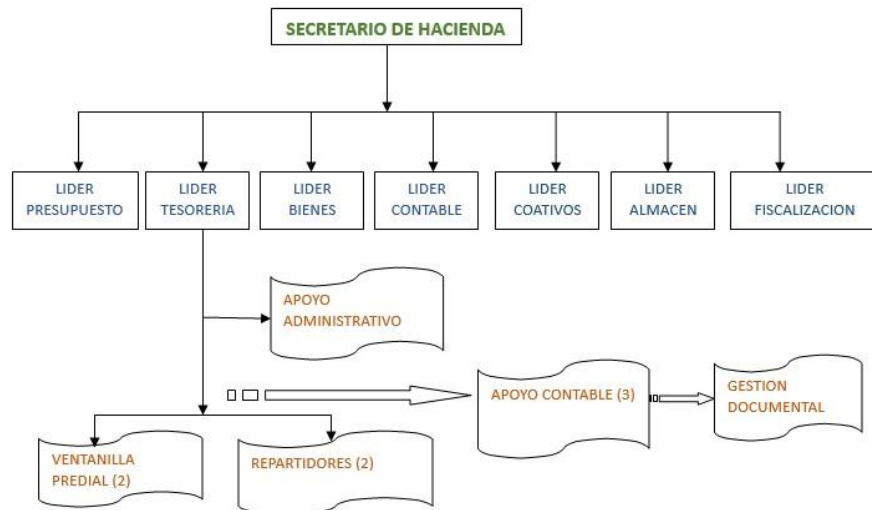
SECRETARIO DE HACIENDA

LIDER PRESUPUESTO

LIDER TESORERIA

LIDER BIENES

LIDER CONTABLE

LIDER COATIVOS

LIDER ALMACEN

LIDER FISCALIZACION

APOYO ADMINISTRATIVO

APOYO CONTABLE (3)

GESTION DOCUMENTAL

VENTANILLA PREDIAL (2)

REPARTIDORES (2)